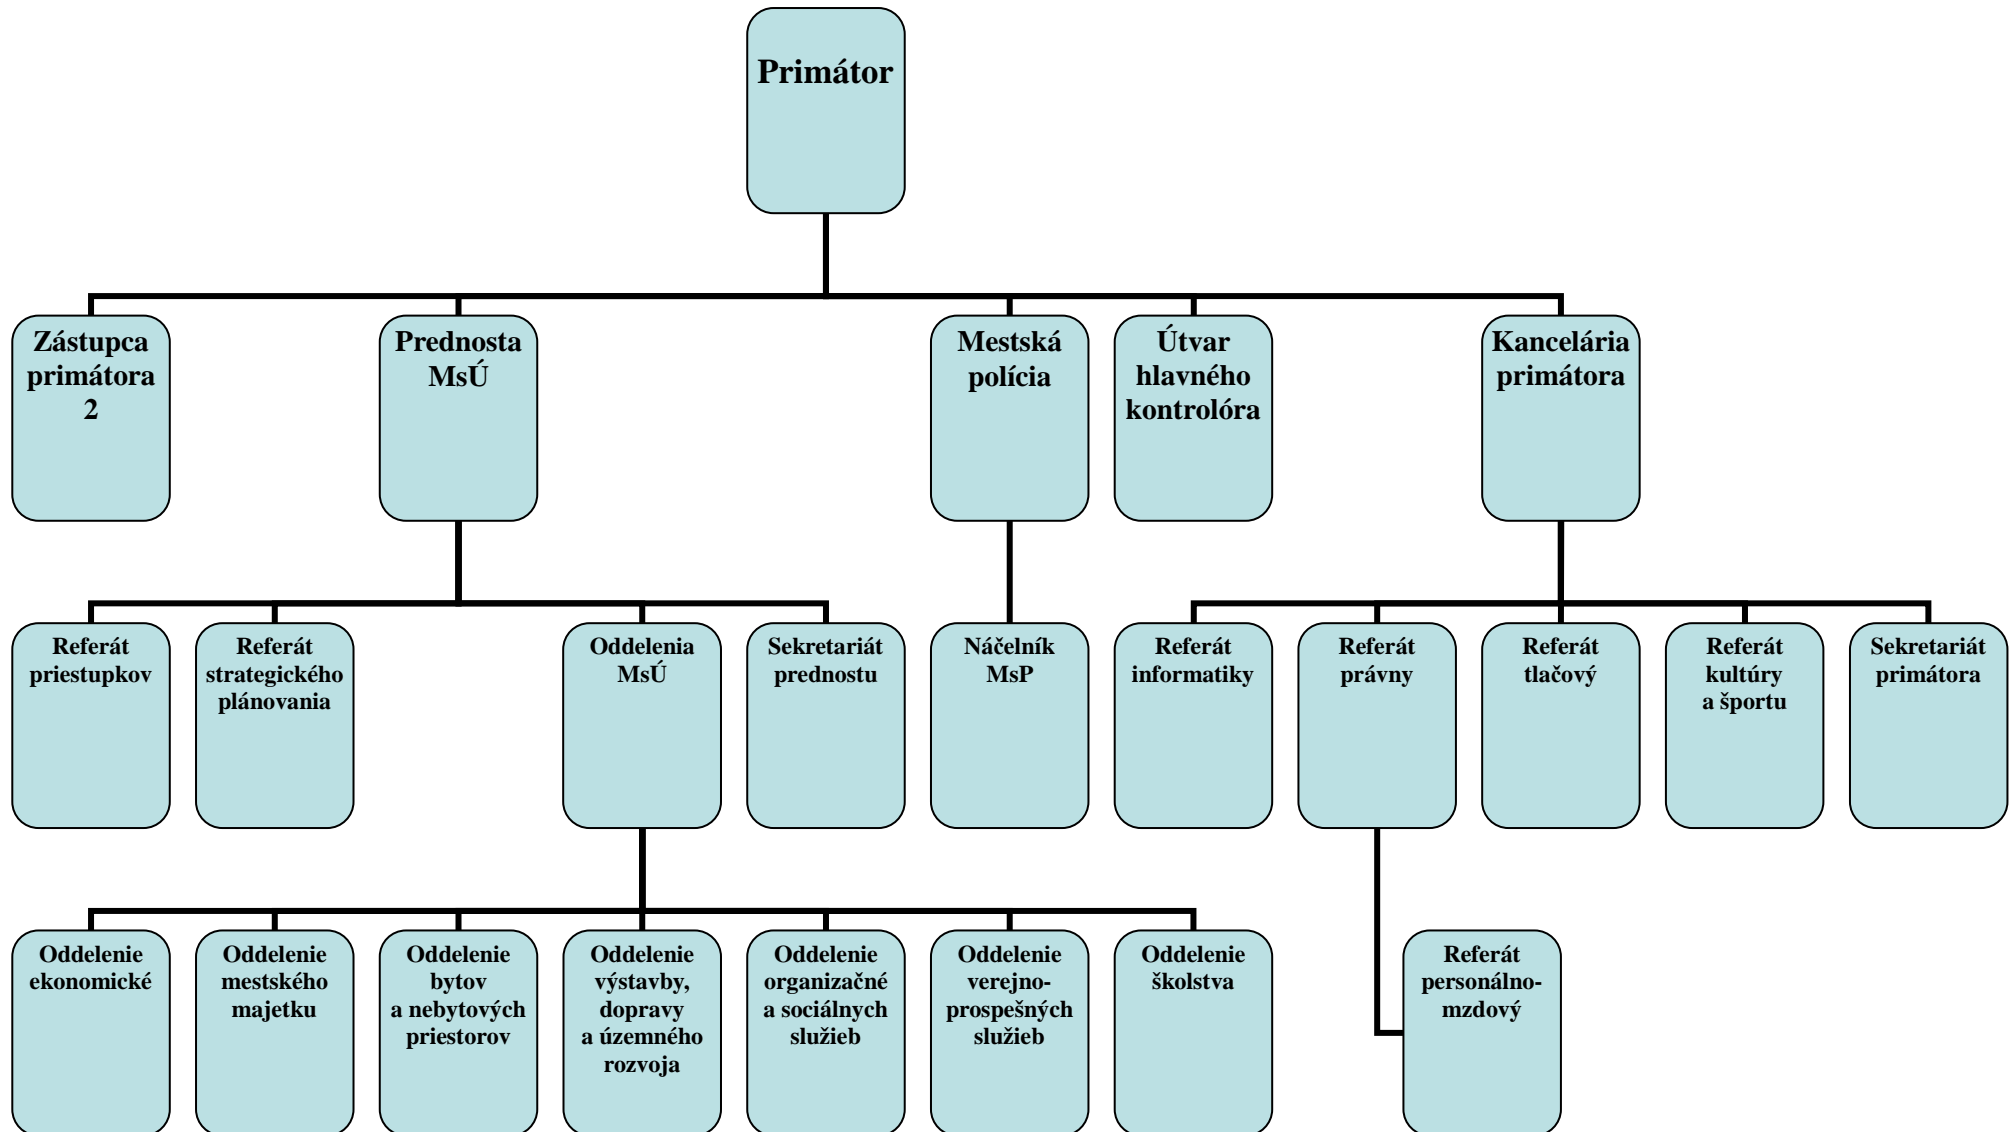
Primátor

Zástupca primátora 2

Prednosta MsÚ

Mestská polícia

Útvar hlavného kontrolóra

Kancelária primátora

Referát priestupkov

Referát strategického plánovania

Oddelenia MsÚ

Sekretariát prednostu

Náčelník MsP

Referát informatiky

Referát právny

Referát tlačový

Referát kultúry a športu

Sekretariát primátora

Oddelenie ekonomické

Oddelenie mestského majetku

Oddelenie bytov a nebytových priestorov

Oddelenie výstavby, dopravy a územného rozvoja

Oddelenie organizačné a sociálnych služieb

Oddelenie verejno-prospešných služieb

Oddelenie školstva

Referát personálno-mzdový